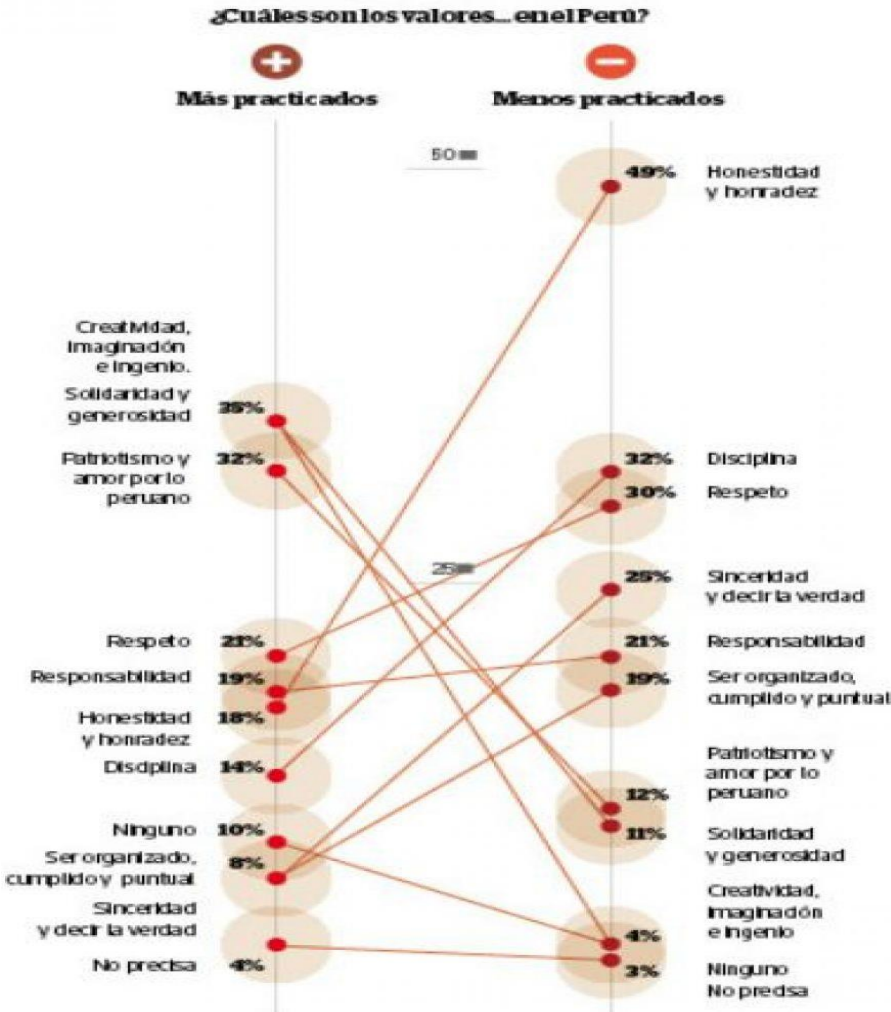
¿Cuáles son los valores... en el Perú?

Más practicados

Menos practicados

50

Creatividad, imaginación e ingenio.

Solidaridad y generosidad 35%

Patriotismo y amor por lo peruano 32%

25

Respeto 21%

Responsabilidad 19%

Honestidad y honradez 18%

Disciplina 14%

Ninguno 10%

Ser organizado, cumplido y puntual 8%

Sinceridad y decir la verdad

No precisa 4%

49% Honestidad y honradez

32% Disciplina

30% Respeto

25% Sinceridad y decir la verdad

21% Responsabilidad

19% Ser organizado, cumplido y puntual

Patriotismo y amor por lo peruano

12%

11% Solidaridad y generosidad

Creatividad, imaginación e ingenio

4%

3% Ninguno No precisa